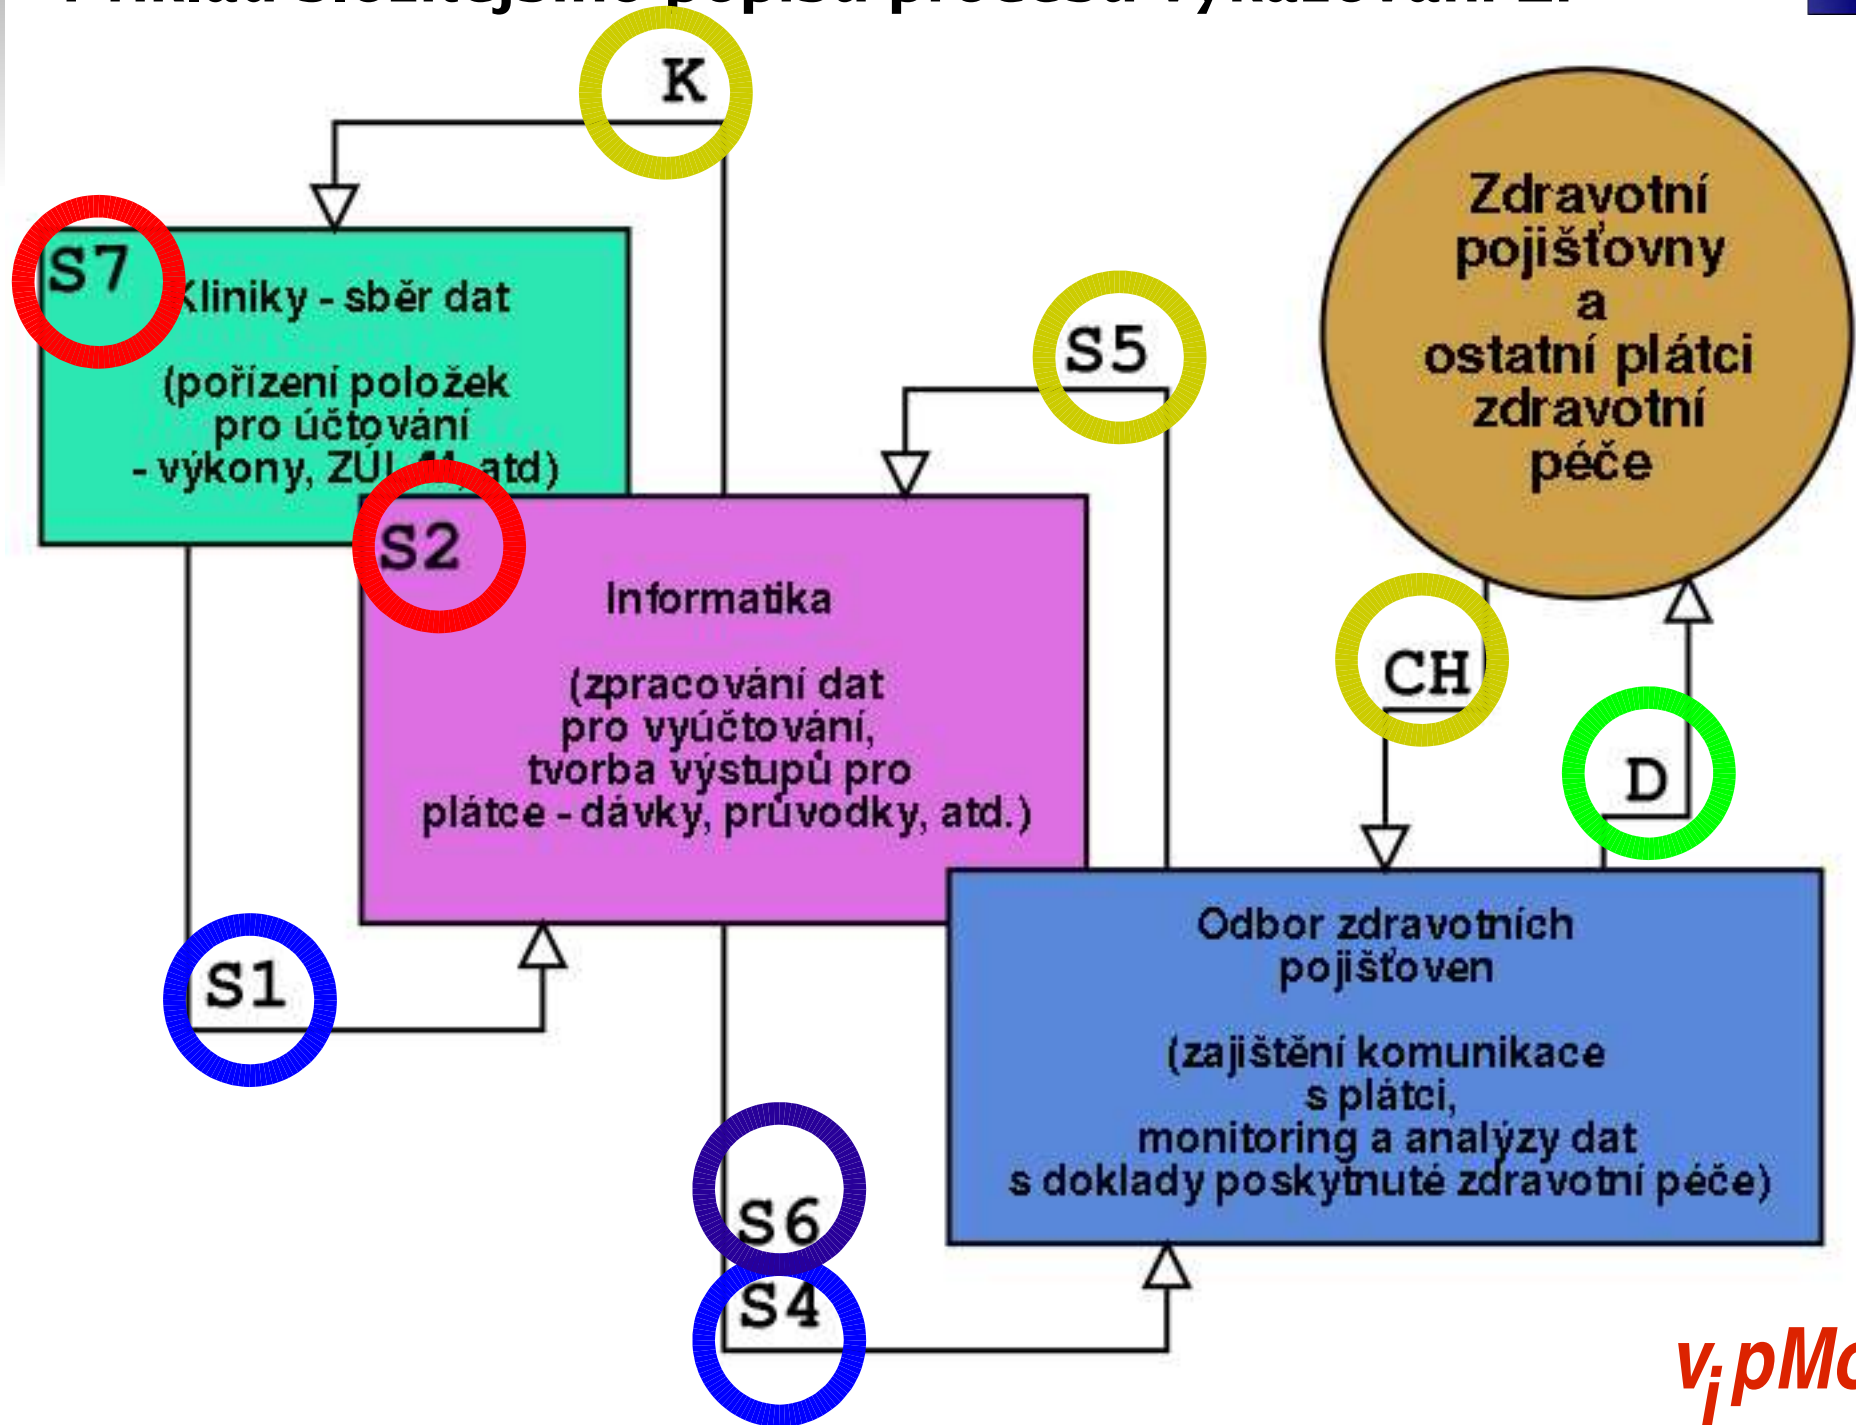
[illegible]

K

S7 Kliniky - sběr dat

(pořízení položek pro účtování - výkony, ZÚL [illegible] atd)

S5

Zdravotní pojišťovny a ostatní plátci zdravotní péče

S2

Informatika

(zpracování dat pro vyúčtování, tvorba výstupů pro plátce - dávky, průvodky, atd.)

CH

D

S1

Odbor zdravotních pojišťoven

(zajištění komunikace s plátci, monitoring a analýzy dat s doklady poskytnuté zdravotní péče)

S6

S4

$v_i pM$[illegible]